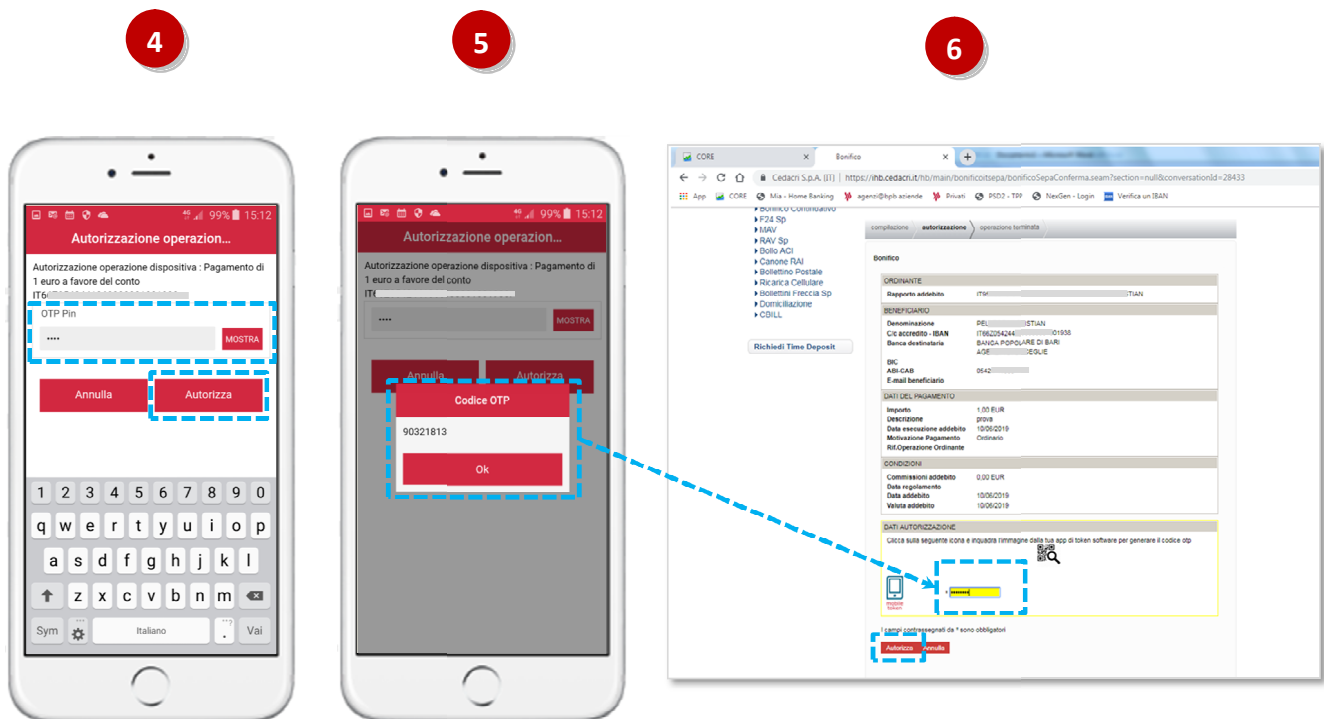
4

5

6

4G 99% 15:12

Autorizzazione operazion...

Autorizzazione operazione dispositiva : Pagamento di 1 euro a favore del conto IT6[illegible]

OTP Pin

••••

MOSTRA

Annulla

Autorizza

1 2 3 4 5 6 7 8 9 0

q w e r t y u i o p

a s d f g h j k l

z x c v b n m

Sym

Italiano

Vai

4G 99% 15:12

Autorizzazione operazion...

Autorizzazione operazione dispositiva : Pagamento di 1 euro a favore del conto IT6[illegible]

••••

MOSTRA

Annulla

Autorizza

Codice OTP

90321813

Ok

CORE

Bonifico

Cedacri S.p.A. (IT) | https://ihb.cedacri.it/hb/main/bonificoitsepa/bonificoSepaConferma.seam?section=null&conversationId=28433

App CORE Mia - Home Banking agenzi@bpb aziende Privati PSD2 - TPP NexGen - Login Verifica un IBAN

Bonifico Continuativo
F24 Sp
MAV
RAV Sp
Bollo ACI
Canone RAI
Bollettino Postale
Ricarica Cellulare
Bollettini Freccia Sp
Domiciliazione
CBILL

Richiedi Time Deposit

compilazione autorizzazione operazione terminata

Bonifico

ORDINANTE

Rapporto addebito IT6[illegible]TIAN

BENEFICIARIO

Denominazione PEL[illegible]STIAN
C/c accredito - IBAN IT862054244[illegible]01938
Banca destinataria BANCA POPOLARE DI BARI AGE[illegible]EGLIE
BIC
ABI-CAB 0542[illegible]
E-mail beneficiario

DATI DEL PAGAMENTO

Importo 1,00 EUR
Descrizione prova
Data esecuzione addebito 10/06/2019
Motivazione Pagamento Ordinario
Rif.Operazione Ordinante

CONDIZIONI

Commissioni addebito 0,00 EUR
Data regolamento
Data addebito 10/06/2019
Valuta addebito 10/06/2019

DATI AUTORIZZAZIONE

Clicca sulla seguente icona e inquadra l'immagine dalla tua app di token software per generare il codice otp

mobile token

*

I campi contrassegnati da * sono obbligatori

Autorizza Annulla